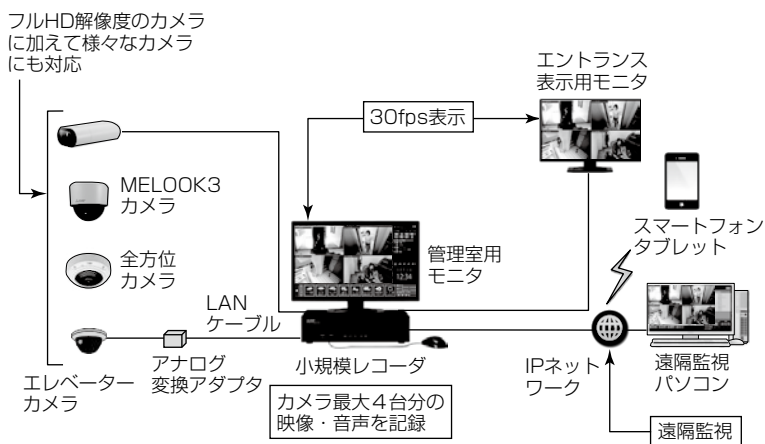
フルHD解像度のカメラに加えて様々なカメラにも対応

エントランス表示用モニタ

30fps表示

MELOOK3カメラ

全方位カメラ

管理室用モニタ

スマートフォンタブレット

LANケーブル

アナログ変換アダプタ

小規模レコーダ

IPネットワーク

遠隔監視パソコン

エレベーターカメラ

カメラ最大４台分の映像・音声を記録

遠隔監視